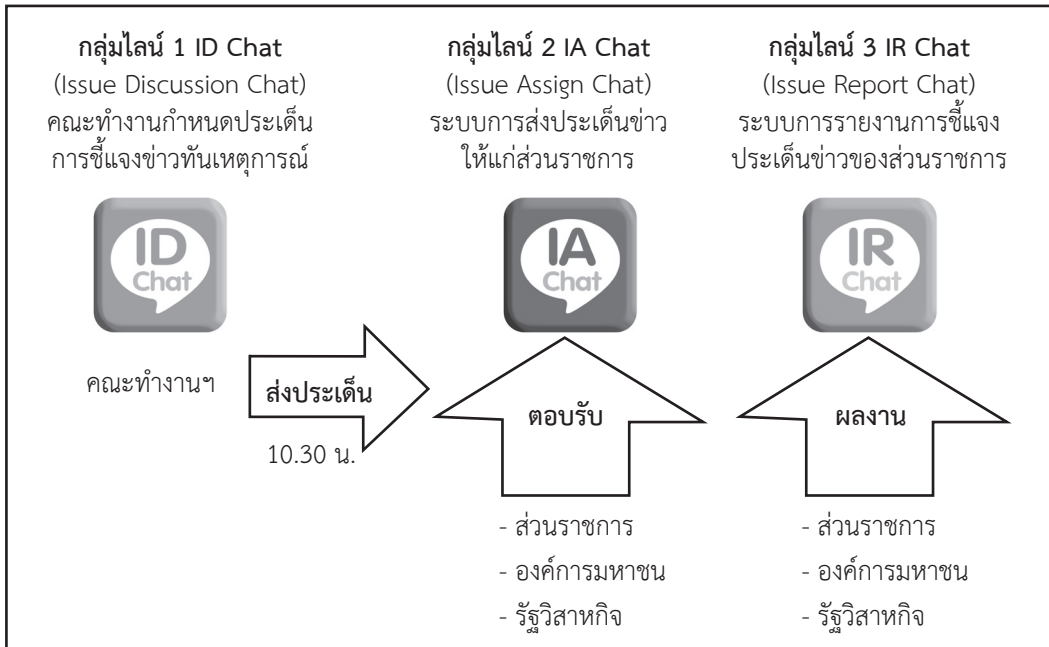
กลุ่มไลน์ 1 ID Chat
(Issue Discussion Chat)
คณะทำงานกำหนดประเด็นการชี้แจงข่าวทันเหตุการณ์

กลุ่มไลน์ 2 IA Chat
(Issue Assign Chat)
ระบบการส่งประเด็นข่าวให้แก่ส่วนราชการ

กลุ่มไลน์ 3 IR Chat
(Issue Report Chat)
ระบบการรายงานการชี้แจงประเด็นข่าวของส่วนราชการ

ID
Chat

IA
Chat

IR
Chat

คณะทำงานฯ

ส่งประเด็น

10.30 น.

ตอบรับ

ผลงาน

- ส่วนราชการ
- องค์การมหาชน
- รัฐวิสาหกิจ

- ส่วนราชการ
- องค์การมหาชน
- รัฐวิสาหกิจ